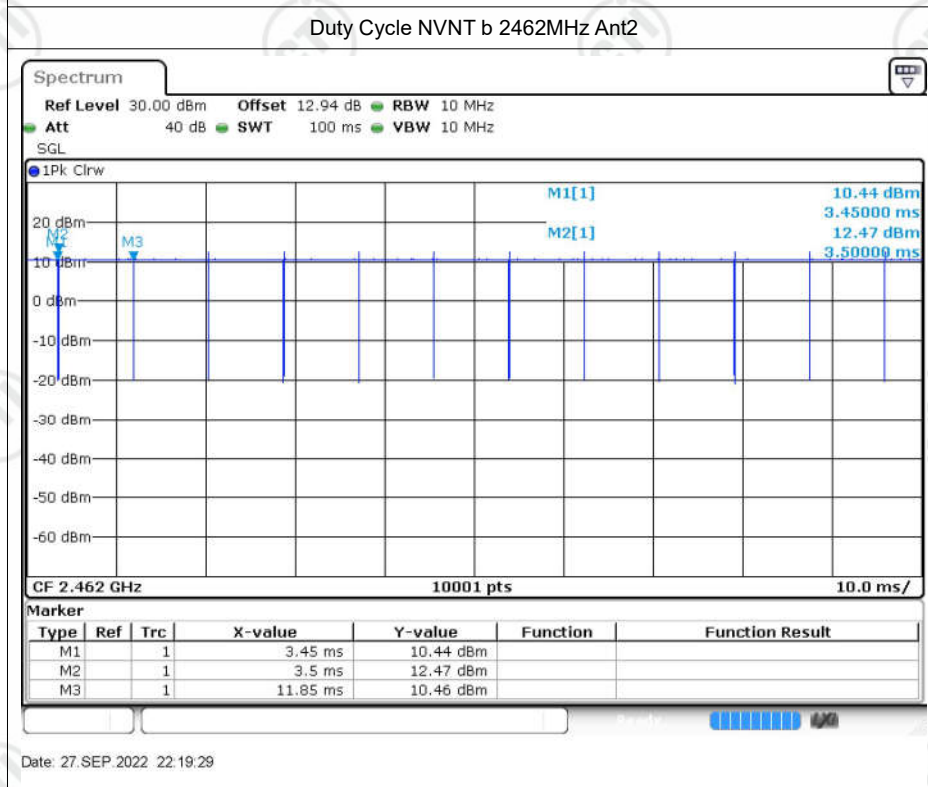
Duty Cycle NVNT b 2462MHz Ant2

Spectrum

Ref Level 30.00 dBm Offset 12.94 dB RBW 10 MHz
Att 40 dB SWT 100 ms VBW 10 MHz
SGL

1Pk Clrw

M1[1] 10.44 dBm
3.45000 ms
M2[1] 12.47 dBm
3.50000 ms

20 dBm
M2
M1
M3
10 dBm
0 dBm
-10 dBm
-20 dBm
-30 dBm
-40 dBm
-50 dBm
-60 dBm

CF 2.462 GHz 10001 pts 10.0 ms/

Marker

| Type | Ref | Trc | X-value | Y-value | Function | Function Result |
|---|---|---|---|---|---|---|
| M1 | | 1 | 3.45 ms | 10.44 dBm | | |
| M2 | | 1 | 3.5 ms | 12.47 dBm | | |
| M3 | | 1 | 11.85 ms | 10.46 dBm | | |

Ready

Date: 27.SEP.2022 22:19:29